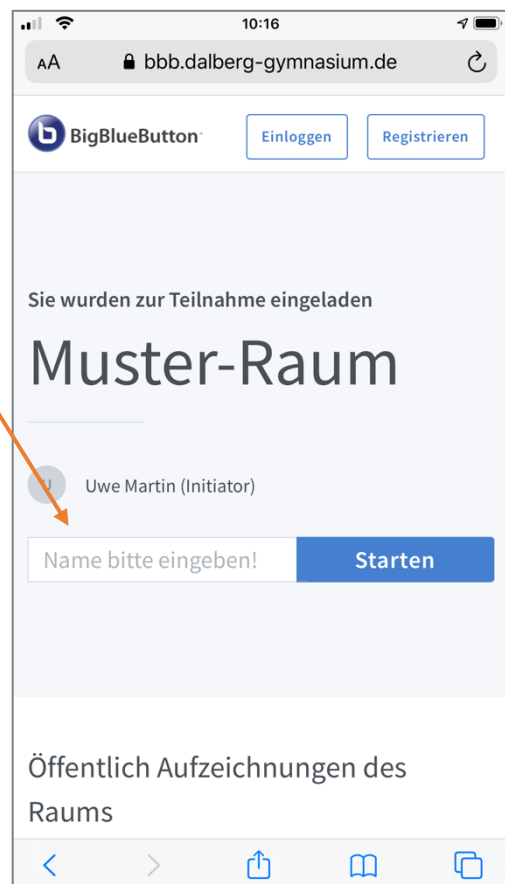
10:16

AA bbb.dalberg-gymnasium.de

BigBlueButton

Einloggen

Registrieren

Sie wurden zur Teilnahme eingeladen

Muster-Raum

U

Uwe Martin (Initiator)

Name bitte eingeben!

Starten

Öffentlich Aufzeichnungen des Raums